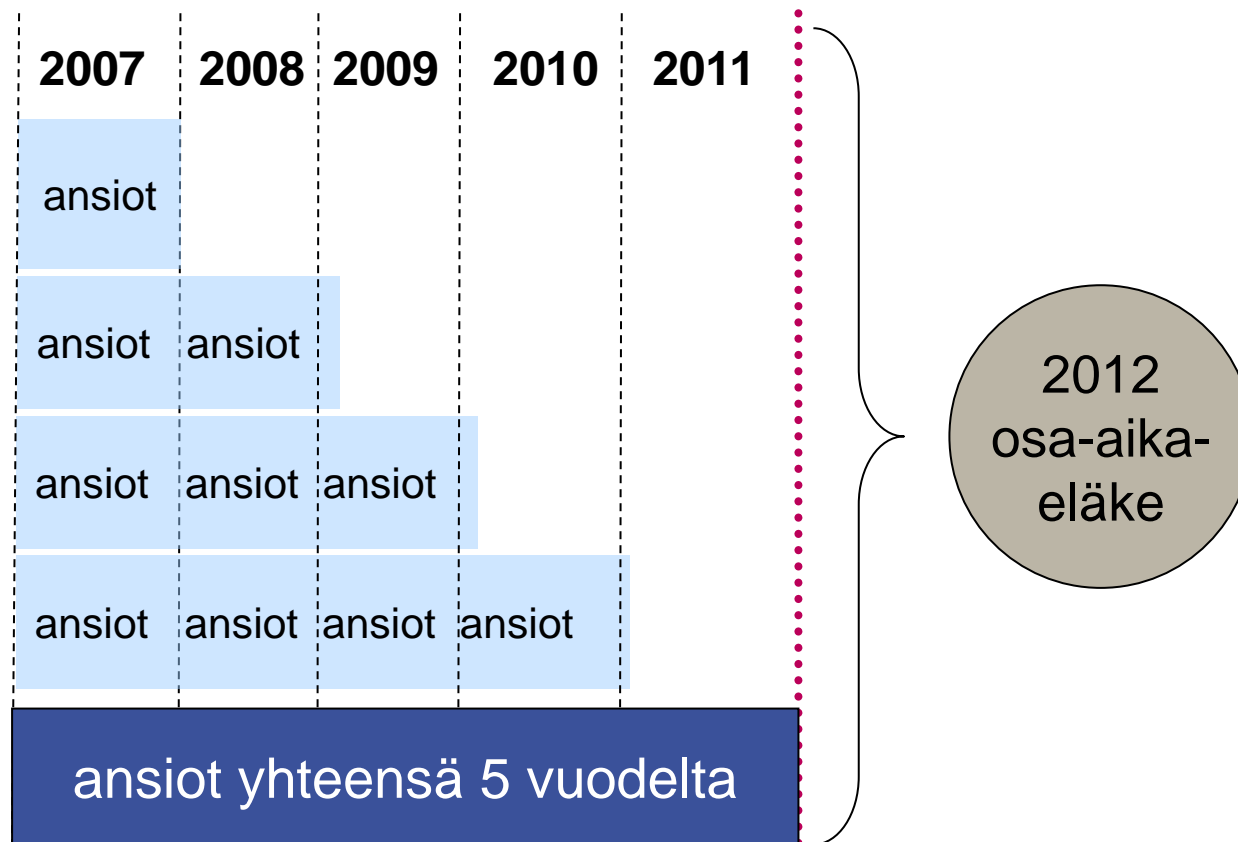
| 2007 | 2008 | 2009 | 2010 | 2011 |
|---|---|---|---|---|
| ansiot | | | | |
| ansiot | ansiot | | | |
| ansiot | ansiot | ansiot | | |
| ansiot | ansiot | ansiot | ansiot | |

ansiot yhteensä 5 vuodelta

2012 osa-aika-eläke